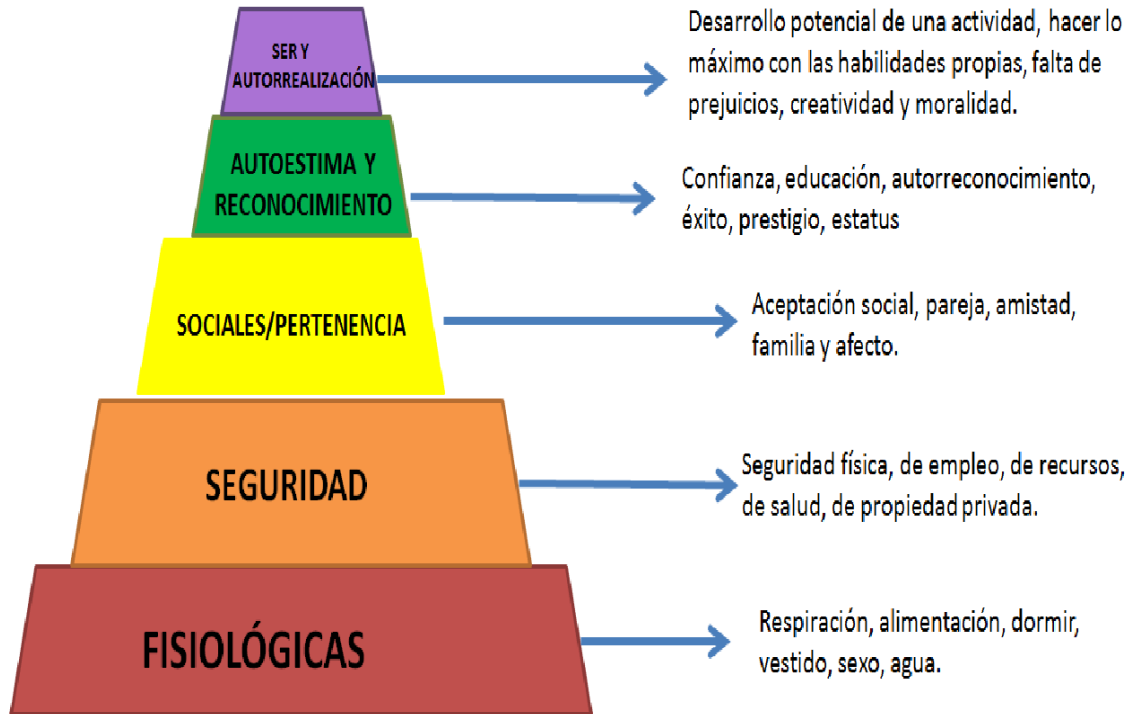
SER Y AUTORREALIZACIÓN

Desarrollo potencial de una actividad, hacer lo máximo con las habilidades propias, falta de prejuicios, creatividad y moralidad.

AUTOESTIMA Y RECONOCIMIENTO

Confianza, educación, autorreconocimiento, éxito, prestigio, estatus

SOCIALES/PERTENENCIA

Aceptación social, pareja, amistad, familia y afecto.

SEGURIDAD

Seguridad física, de empleo, de recursos, de salud, de propiedad privada.

FISIOLÓGICAS

Respiración, alimentación, dormir, vestido, sexo, agua.